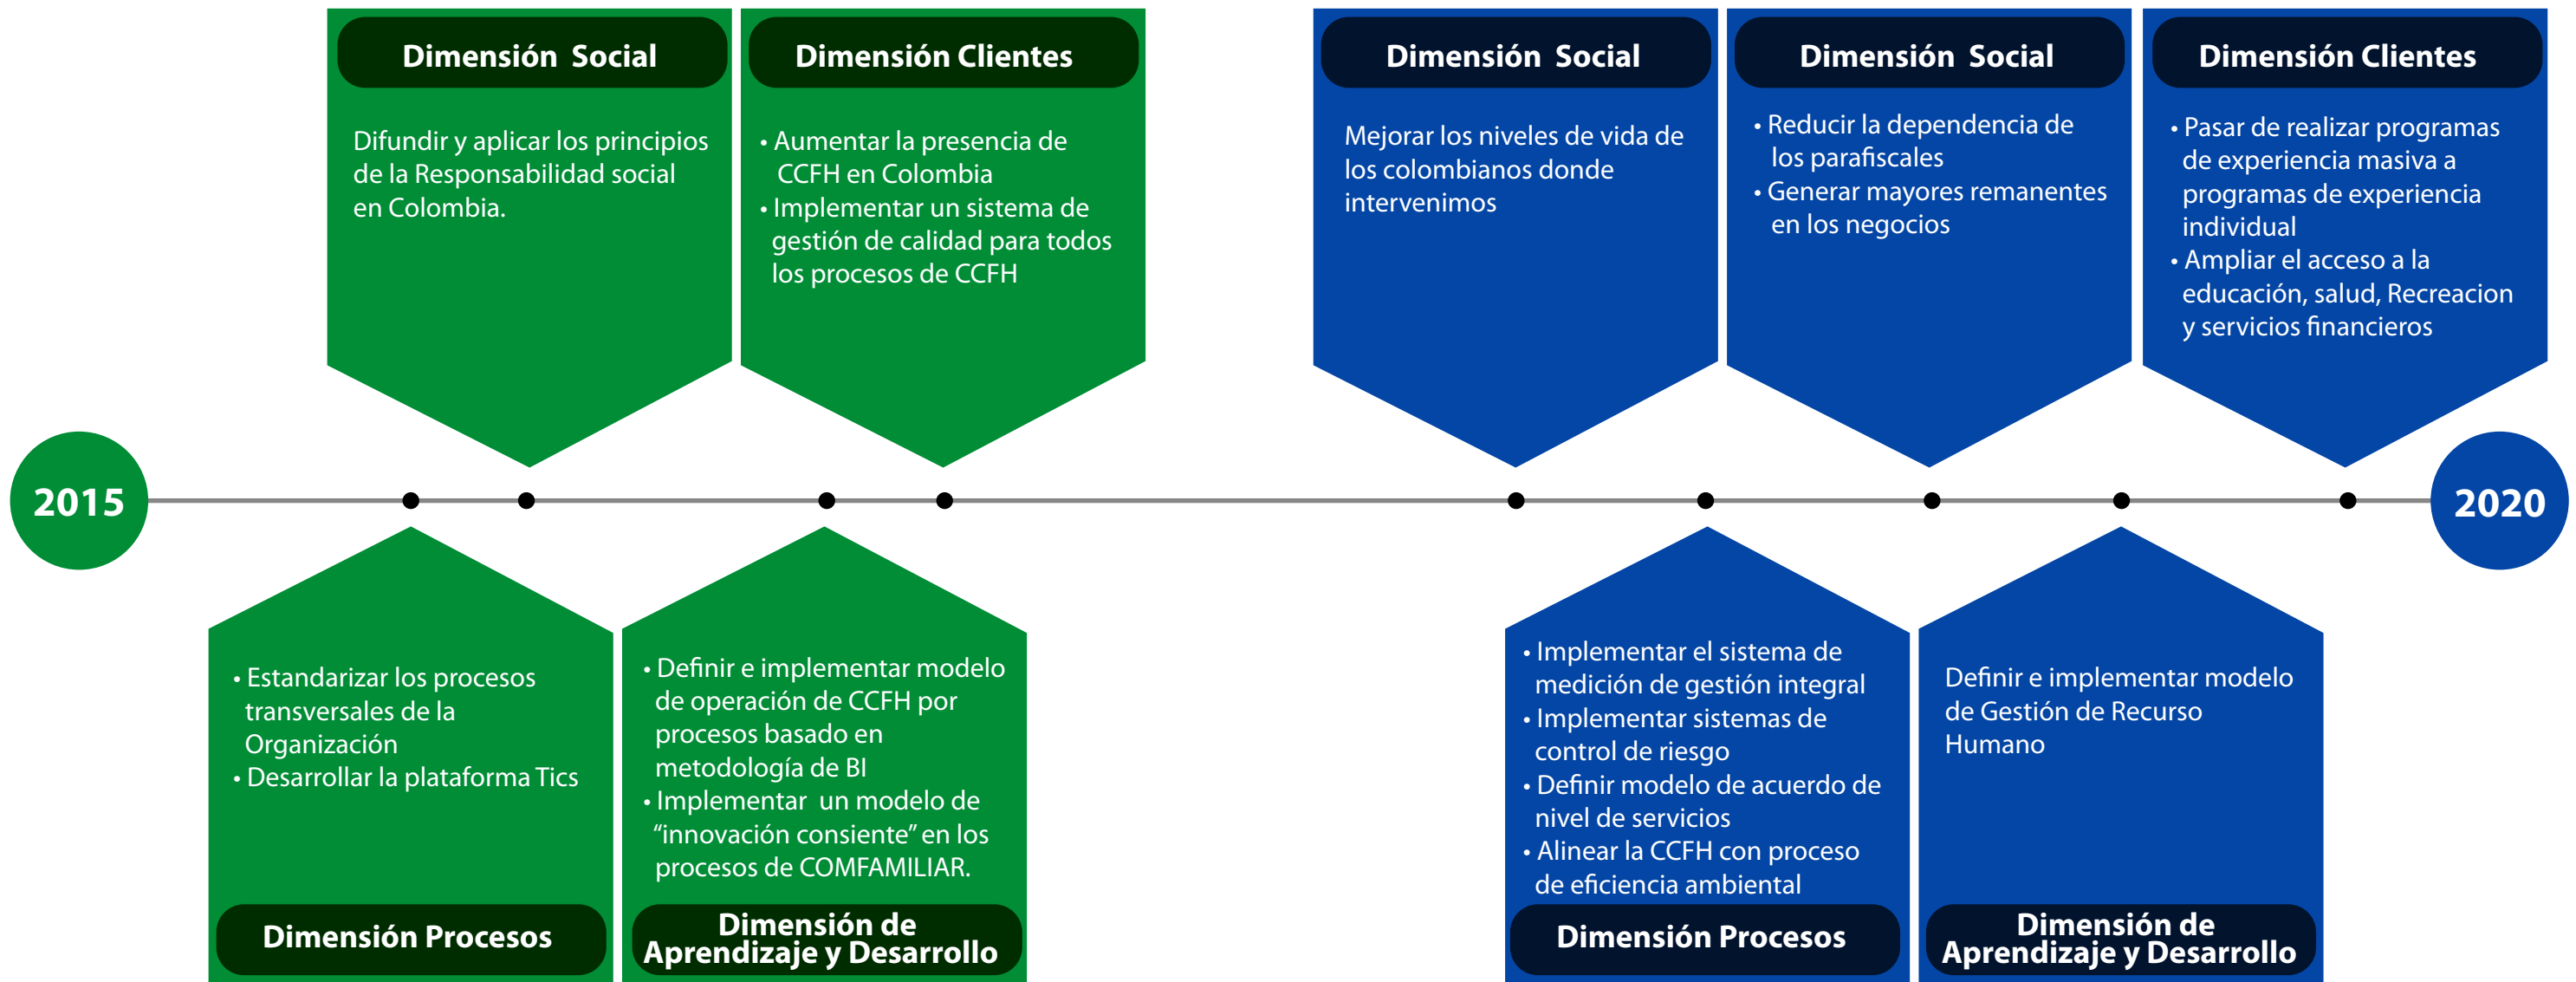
Dimensión Social

Difundir y aplicar los principios de la Responsabilidad social en Colombia.

Dimensión Clientes

• Aumentar la presencia de CCFH en Colombia
• Implementar un sistema de gestión de calidad para todos los procesos de CCFH

Dimensión Social

Mejorar los niveles de vida de los colombianos donde intervenimos

Dimensión Social

• Reducir la dependencia de los parafiscales
• Generar mayores remanentes en los negocios

Dimensión Clientes

• Pasar de realizar programas de experiencia masiva a programas de experiencia individual
• Ampliar el acceso a la educación, salud, Recreacion y servicios financieros

2015

2020

• Estandarizar los procesos transversales de la Organización
• Desarrollar la plataforma Tics

Dimensión Procesos

• Definir e implementar modelo de operación de CCFH por procesos basado en metodología de BI
• Implementar un modelo de “innovación consiente” en los procesos de COMFAMILIAR.

Dimensión de Aprendizaje y Desarrollo

• Implementar el sistema de medición de gestión integral
• Implementar sistemas de control de riesgo
• Definir modelo de acuerdo de nivel de servicios
• Alinear la CCFH con proceso de eficiencia ambiental

Dimensión Procesos

Definir e implementar modelo de Gestión de Recurso Humano

Dimensión de Aprendizaje y Desarrollo